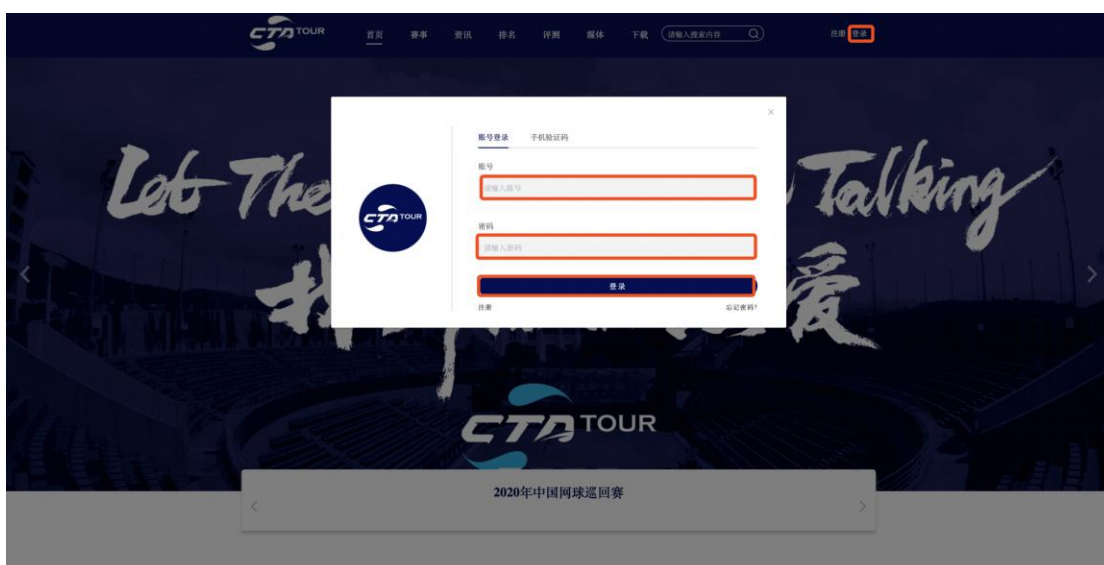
CTA TOUR 首页 赛事 资讯 排名 评测 媒体 下载 请输入搜索内容 注册 登录

Let The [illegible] Talking

×

CTA TOUR

账号登录 手机验证码

账号

请输入账号

密码

请输入密码

登录

注册 忘记密码?

CTA TOUR

2020年中国网球巡回赛